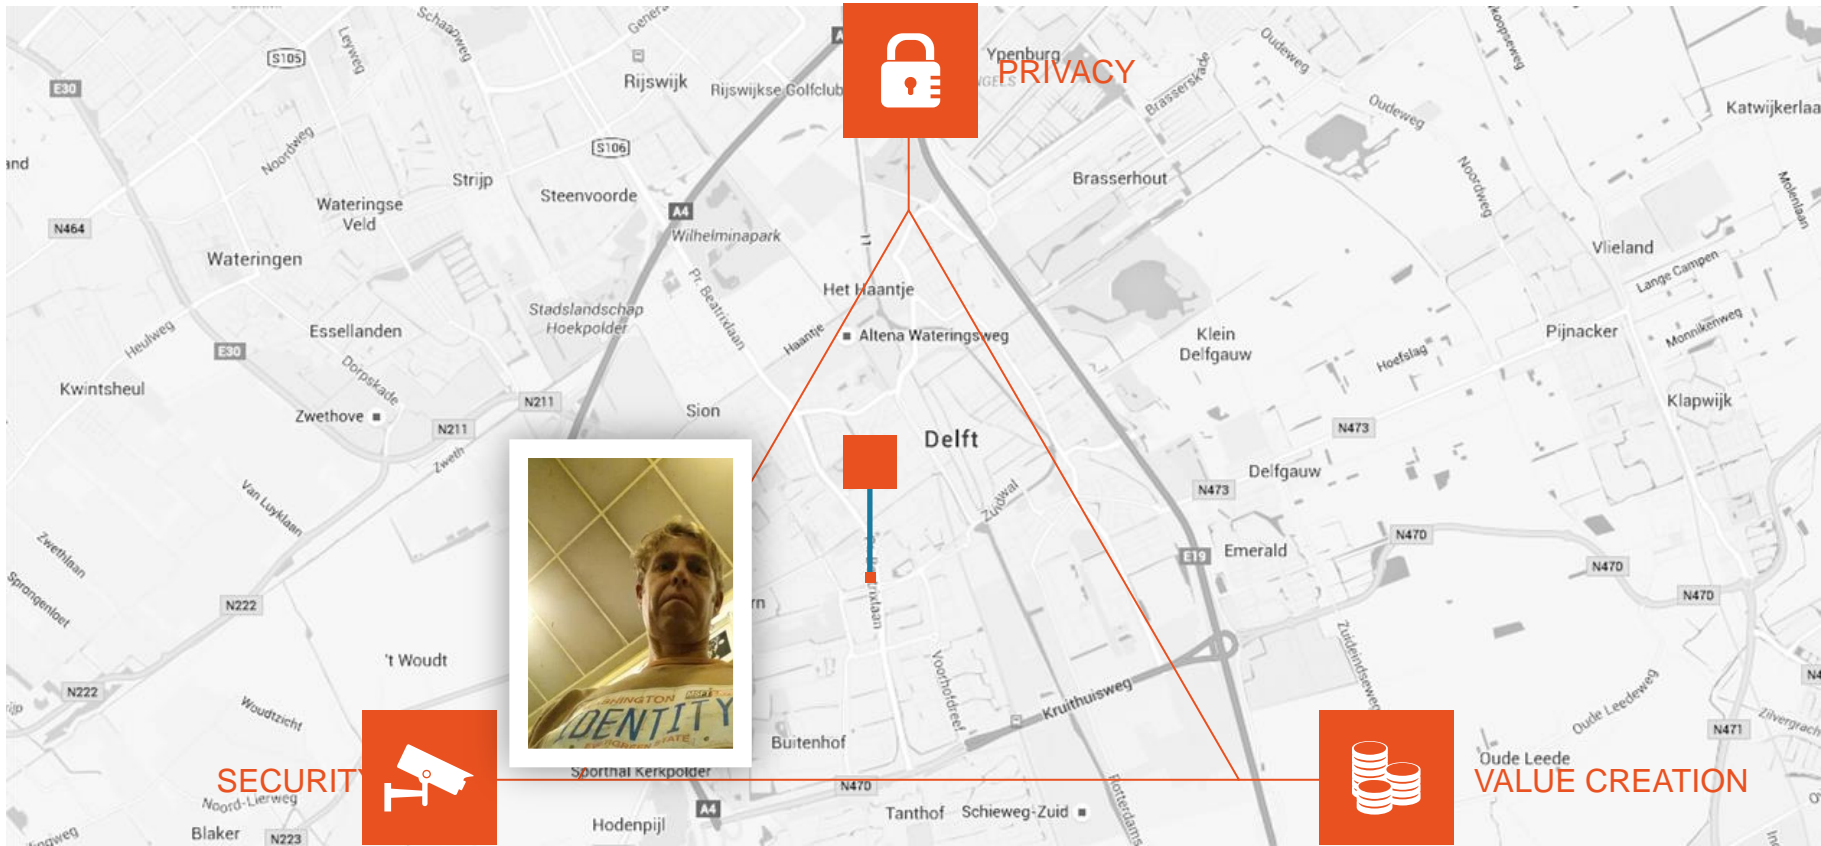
PRIVACY

SECURITY

VALUE CREATION

IDENTITY

Ypenburg
Rijswijk
Rijswijkse Golfclub
Schaapweg
Leyweg
S105
E30
and
N464
Noordweg
Wateringse Veld
Strijp
Steenvoorde
S106
A4
Wilhelminapark
Wateringen
Heulweg
Esselanden
E30
Dorpskade
Kwintsheul
Zwethove
N211
N211
Stadslandschap Hoekpolder
Pr. Beatrixlaan
Het Haantje
Haantje
Altena Wateringsweg
Sion
Delft
Zuidwal
Brasserskade
Brasserhout
Oudeweg
Oudeweg
Noordweg
Klein Delfgauw
Hoefslag
Pijnacker
Vlieland
Lange Campen
Monnikenweg
Klapwijk
Katwijkerlaan
Molenlaan
N473
N473
Delfgauw
E19
Emerald
N470
N470
N470
Van Luyklaan
Zwethlaan
Sprongenloet
N222
N222
't Woudt
Woudtzicht
Noord-Lierweg
Blaker
N223
Sportlaan Kerkpolder
Hodenpijl
A4
N470
Buitenhof
Voorhofdreef
Kruithuisweg
Tanthof
Schieweg-Zuid
Rotterdamseweg
Zuideindseweg
Oude Leedeweg
Oude Leede
N471
Zilvergracht